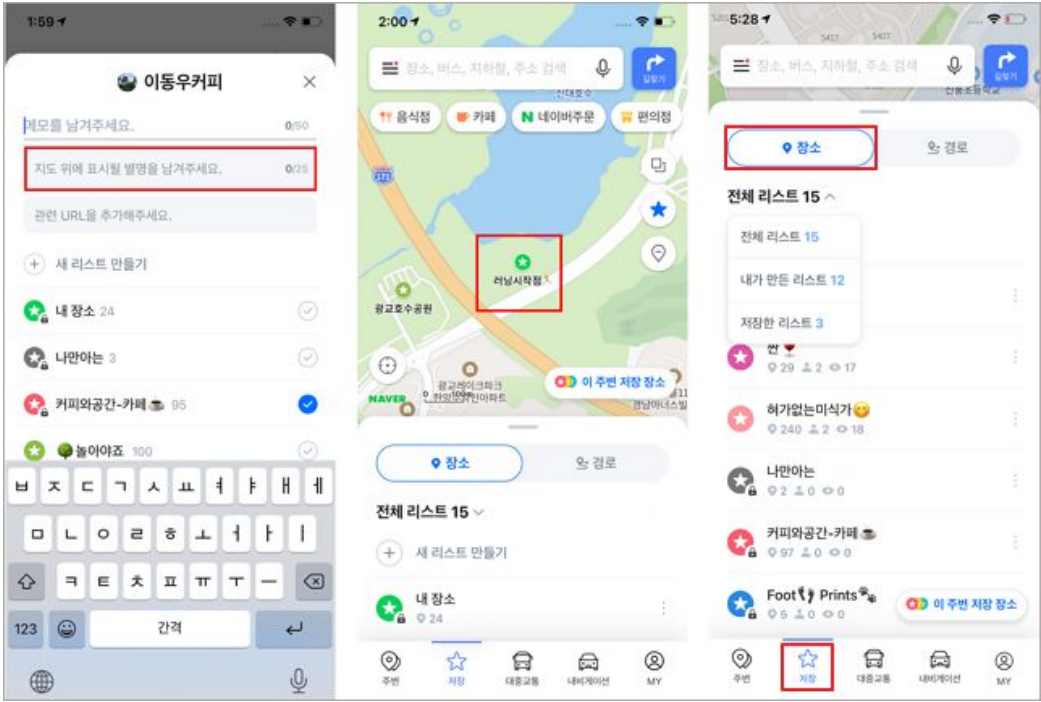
1:59

이동우커피

메모를 남겨주세요. 0/50

지도 위에 표시될 별명을 남겨주세요. 0/25

관련 URL을 추가해주세요.

새 리스트 만들기

내 장소 24

나만아는 3

커피와공간-카페☕ 95

🌳놀아야죠 100

ㅂ ㅈ ㄷ ㄱ ㅅ ㅛ ㅕ ㅑ ㅐ ㅔ
ㅁ ㄴ ㅇ ㄹ ㅎ ㅗ ㅓ ㅏ ㅣ
ㅋ ㅌ ㅊ ㅍ ㅠ ㅜ ㅡ
123 간격

2:00

장소, 버스, 지하철, 주소 검색

길찾기

음식점 카페 N 네이버주문 편의점

신대호수

러닝시작점

광교호수공원

광교비치크파크 한양수자인아파트

NAVER

이 주변 저장 장소

장소 경로

전체 리스트 15

새 리스트 만들기

내 장소
24

주변 저장 대중교통 내비게이션 MY

5:28

장소, 버스, 지하철, 주소 검색

길찾기

장소 경로

전체 리스트 15

전체 리스트 15

내가 만든 리스트 12

저장한 리스트 3

짠🍷
29 2 17

허가없는미식가😋
240 2 18

나만아는
2 0 0

커피와공간-카페☕
97 0 0

Foot👣 Prints🐾
5 0 0

이 주변 저장 장소

주변 저장 대중교통 내비게이션 MY